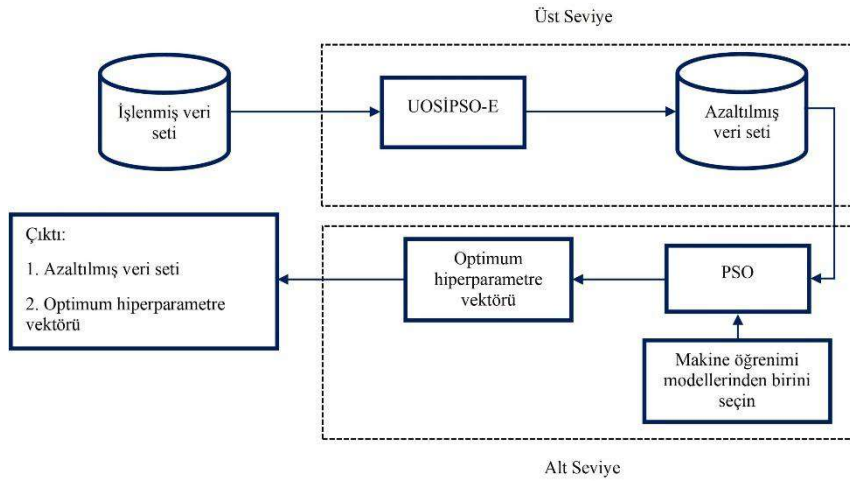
Üst Seviye

İşlenmiş veri seti

UOSİPSO-E

Azaltılmış veri seti

Çıktı:

1. Azaltılmış veri seti

2. Optimum hiperparametre vektörü

Optimum hiperparametre vektörü

PSO

Makine öğrenimi modellerinden birini seçin

Alt Seviye